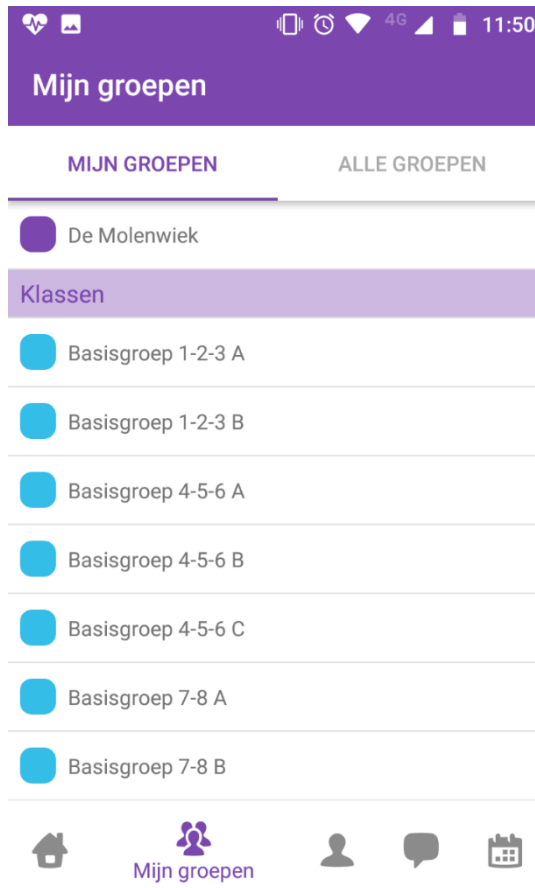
4G 11:50

Mijn groepen

MIJN GROEPEN

ALLE GROEPEN

De Molenwiek

Klassen

Basisgroep 1-2-3 A

Basisgroep 1-2-3 B

Basisgroep 4-5-6 A

Basisgroep 4-5-6 B

Basisgroep 4-5-6 C

Basisgroep 7-8 A

Basisgroep 7-8 B

Mijn groepen